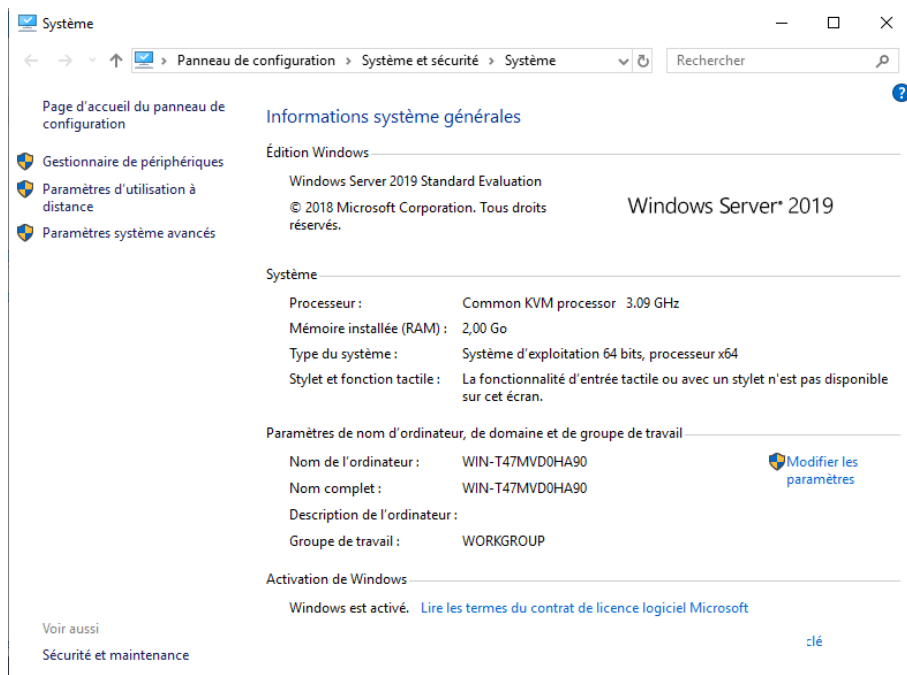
Système

Panneau de configuration › Système et sécurité › Système

Rechercher

Page d'accueil du panneau de configuration

Gestionnaire de périphériques

Paramètres d'utilisation à distance

Paramètres système avancés

Informations système générales

Édition Windows

Windows Server 2019 Standard Evaluation

© 2018 Microsoft Corporation. Tous droits réservés.

Windows Server® 2019

Système

| | |
|---|---|
| Processeur : | Common KVM processor 3.09 GHz |
| Mémoire installée (RAM) : | 2,00 Go |
| Type du système : | Système d'exploitation 64 bits, processeur x64 |
| Stylet et fonction tactile : | La fonctionnalité d'entrée tactile ou avec un stylet n'est pas disponible sur cet écran. |

Paramètres de nom d'ordinateur, de domaine et de groupe de travail

| | |
|---|---|
| Nom de l'ordinateur : | WIN-T47MVD0HA90 |
| Nom complet : | WIN-T47MVD0HA90 |
| Description de l'ordinateur : | |
| Groupe de travail : | WORKGROUP |

Modifier les paramètres

Activation de Windows

Windows est activé. Lire les termes du contrat de licence logiciel Microsoft

clé

Voir aussi

Sécurité et maintenance